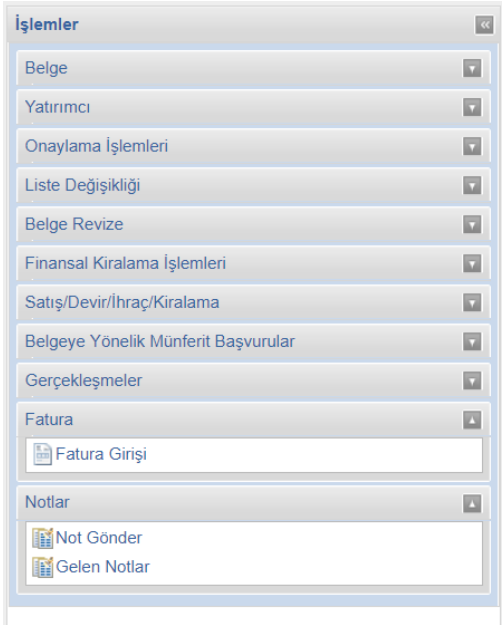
İşlemler

Belge

Yatırımcı

Onaylama İşlemleri

Liste Değişikliği

Belge Revize

Finansal Kiralama İşlemleri

Satış/Devir/İhraç/Kiralama

Belgeye Yönelik Münferit Başvurular

Gerçekleşmeler

Fatura

Fatura Girişi

Notlar

Not Gönder

Gelen Notlar